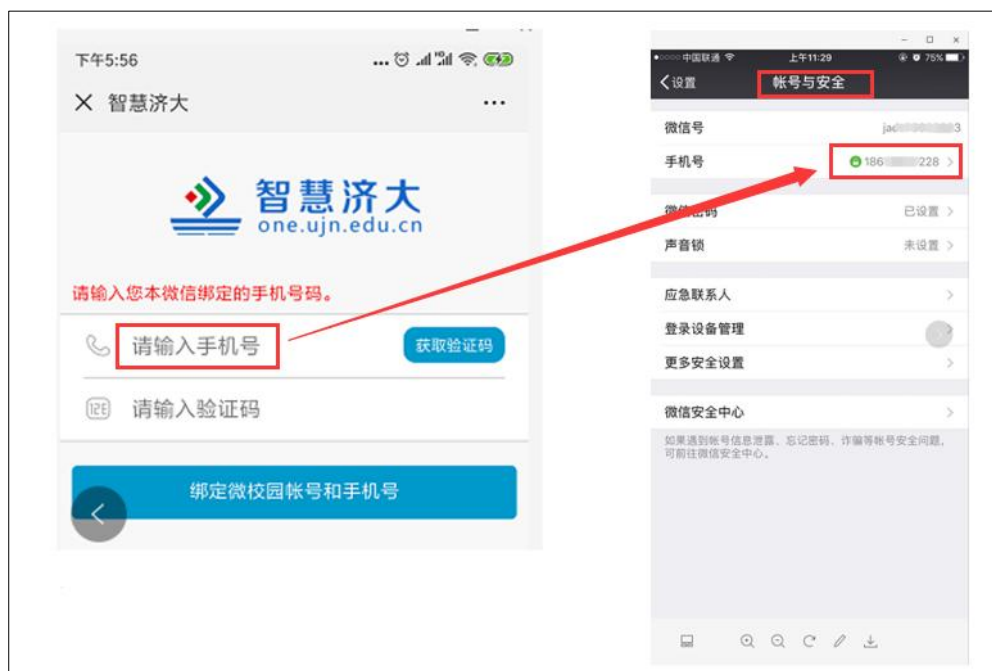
下午5:56

× 智慧济大 ···

智慧济大
one.ujn.edu.cn

请输入您本微信绑定的手机号码。

请输入手机号 获取验证码

请输入验证码

绑定微校园帐号和手机号

中国联通 上午11:29 75%

<设置 帐号与安全

微信号 jad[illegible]3

手机号 186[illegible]228 >

微信密码 已设置 >

声音锁 未设置 >

应急联系人 >

登录设备管理 >

更多安全设置 >

微信安全中心 >

如果遇到帐号信息泄露、忘记密码、诈骗等帐号安全问题，可前往微信安全中心。